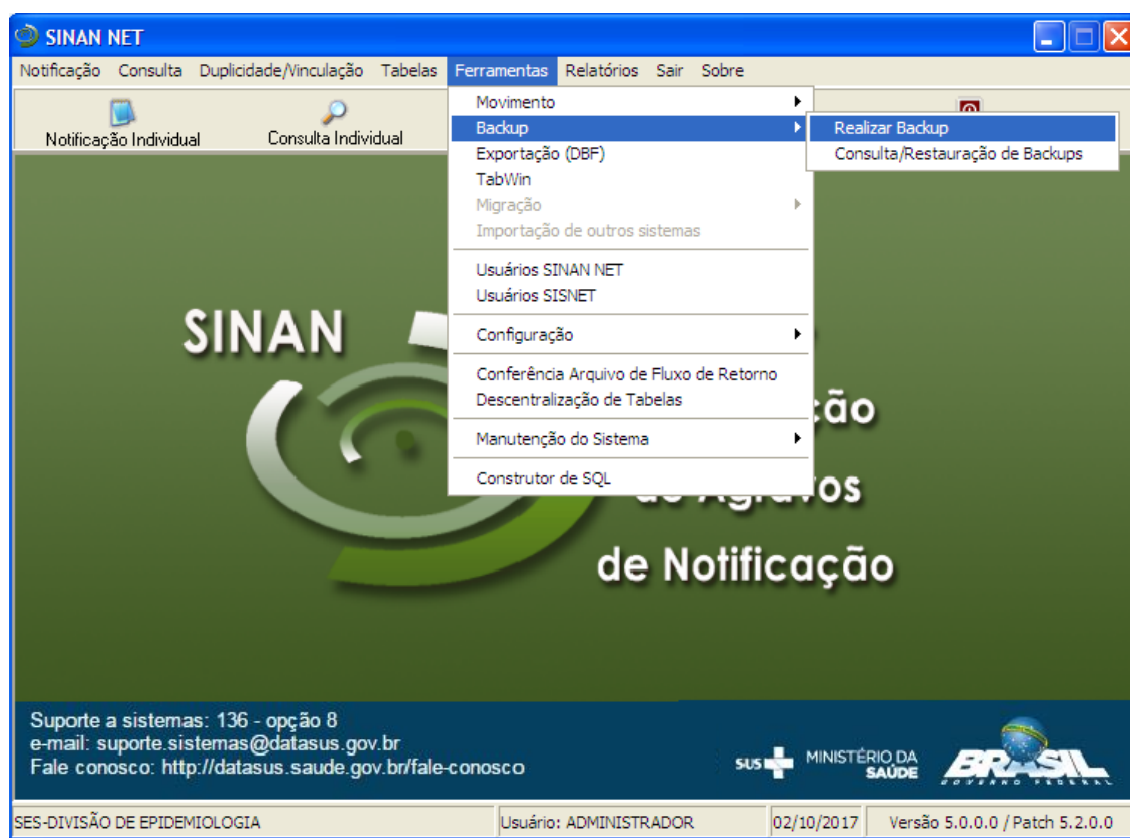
SINAN NET

Notificação Consulta Duplicidade/Vinculação Tabelas Ferramentas Relatórios Sair Sobre

Notificação Individual Consulta Individual

Movimento
Backup
Exportação (DBF)
TabWin
Migração
Importação de outros sistemas
Usuários SINAN NET
Usuários SISNET
Configuração
Conferência Arquivo de Fluxo de Retorno
Descentralização de Tabelas
Manutenção do Sistema
Construtor de SQL

Realizar Backup
Consulta/Restauração de Backups

SINAN

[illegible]ção
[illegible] Agravos
de Notificação

Suporte a sistemas: 136 - opção 8
e-mail: suporte.sistemas@datasus.gov.br
Fale conosco: http://datasus.saude.gov.br/fale-conosco

SUS MINISTÉRIO DA SAÚDE BRASIL GOVERNO FEDERAL

SES-DIVISÃO DE EPIDEMIOLOGIA Usuário: ADMINISTRADOR 02/10/2017 Versão 5.0.0.0 / Patch 5.2.0.0